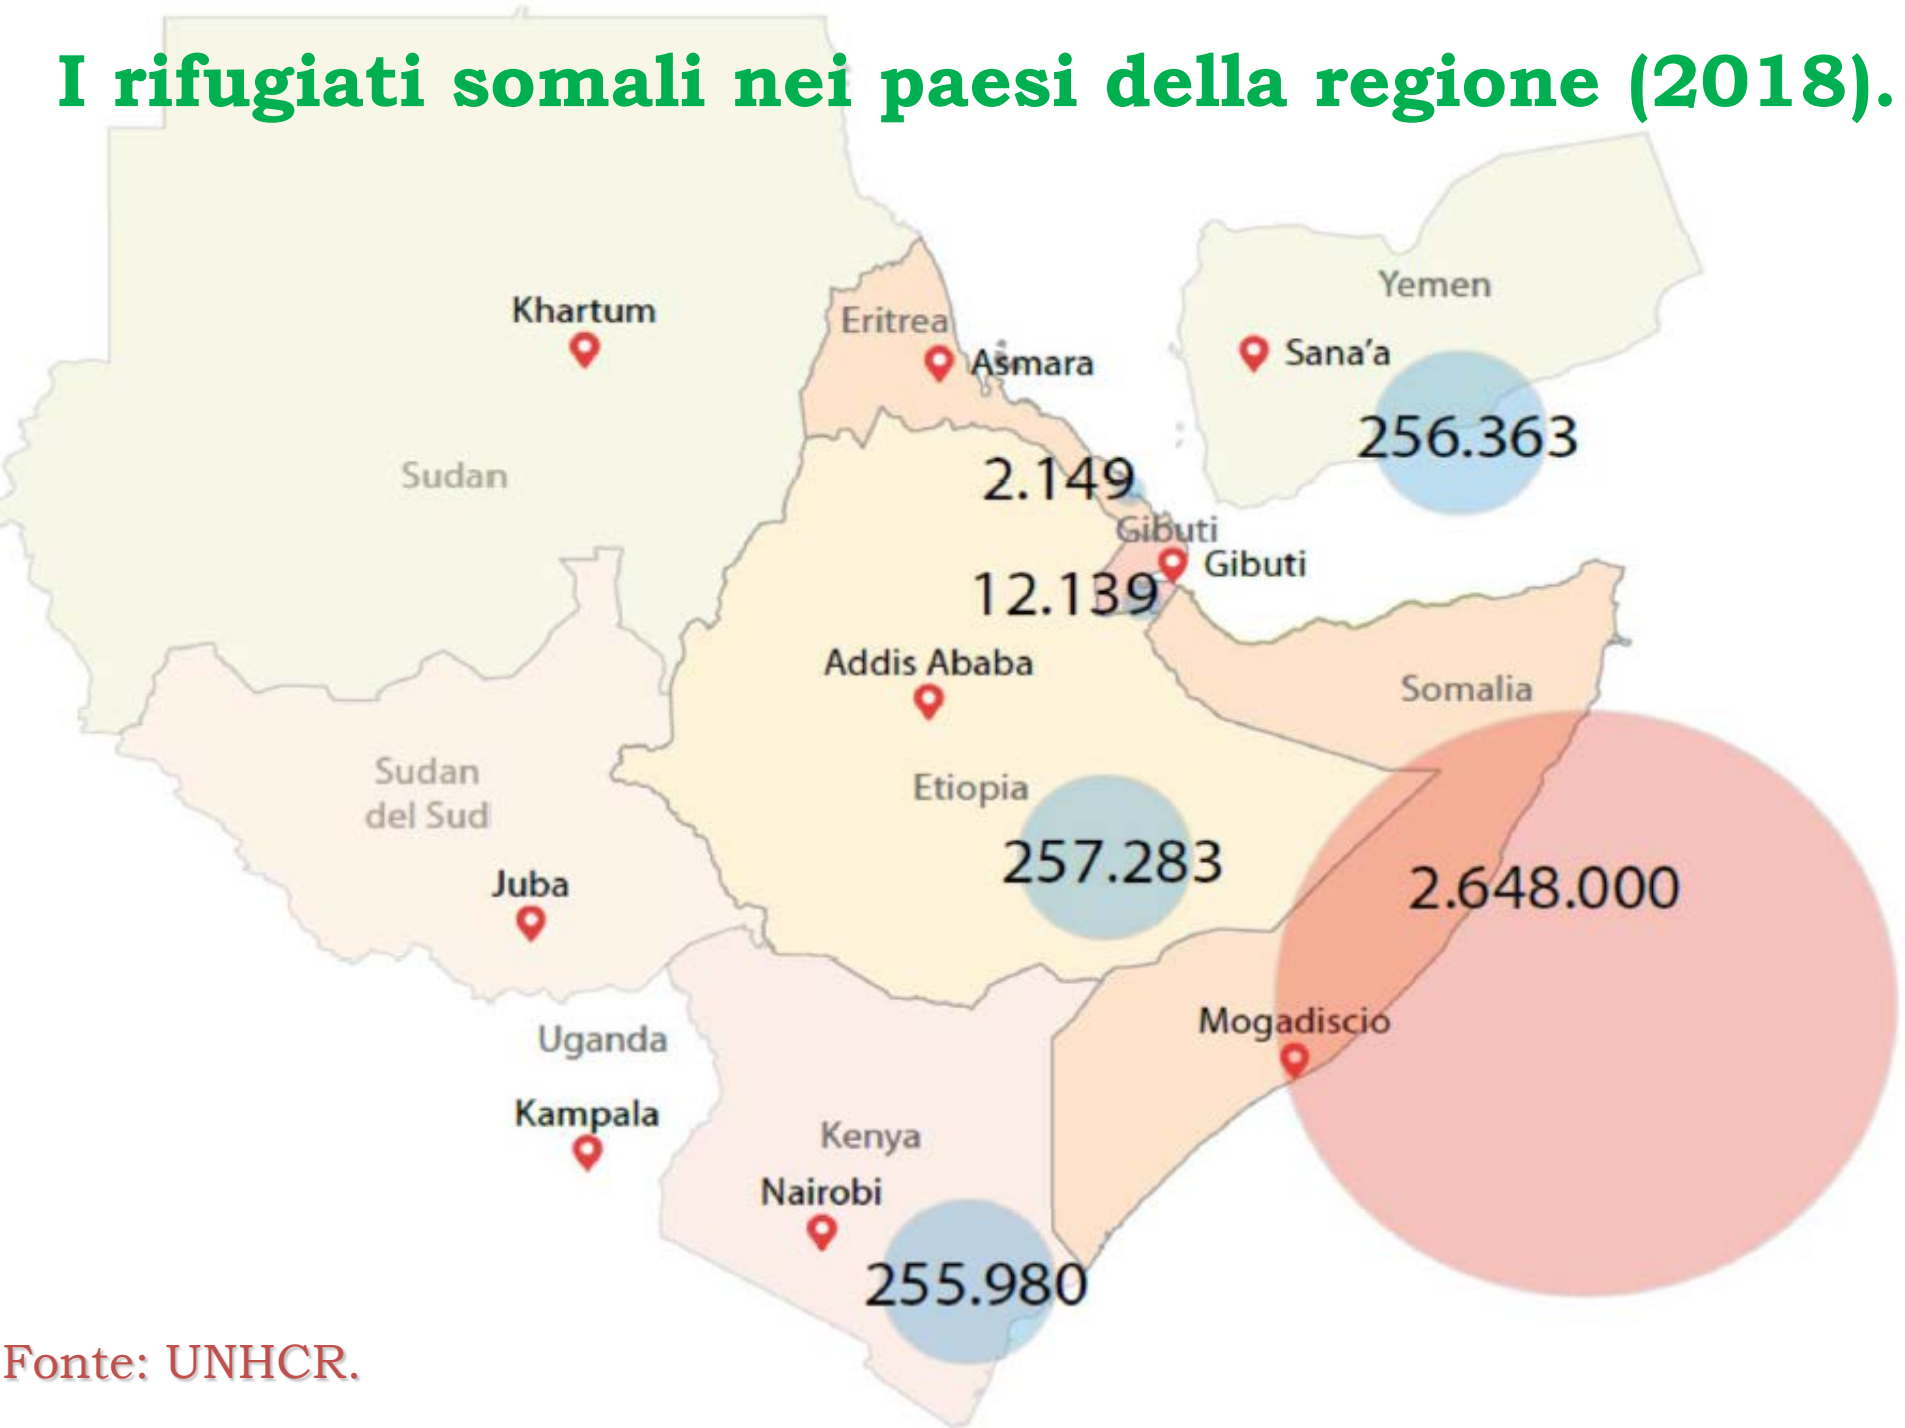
I rifugiati somali nei paesi della regione (2018).

Khartum

Sudan

Eritrea

Asmara

Yemen

Sana'a

256.363

2.149

Gibuti

Gibuti

12.139

Addis Ababa

Somalia

Sudan del Sud

Etiopia

257.283

2.648.000

Juba

Uganda

Mogadiscio

Kampala

Kenya

Nairobi

255.980

Fonte: UNHCR.